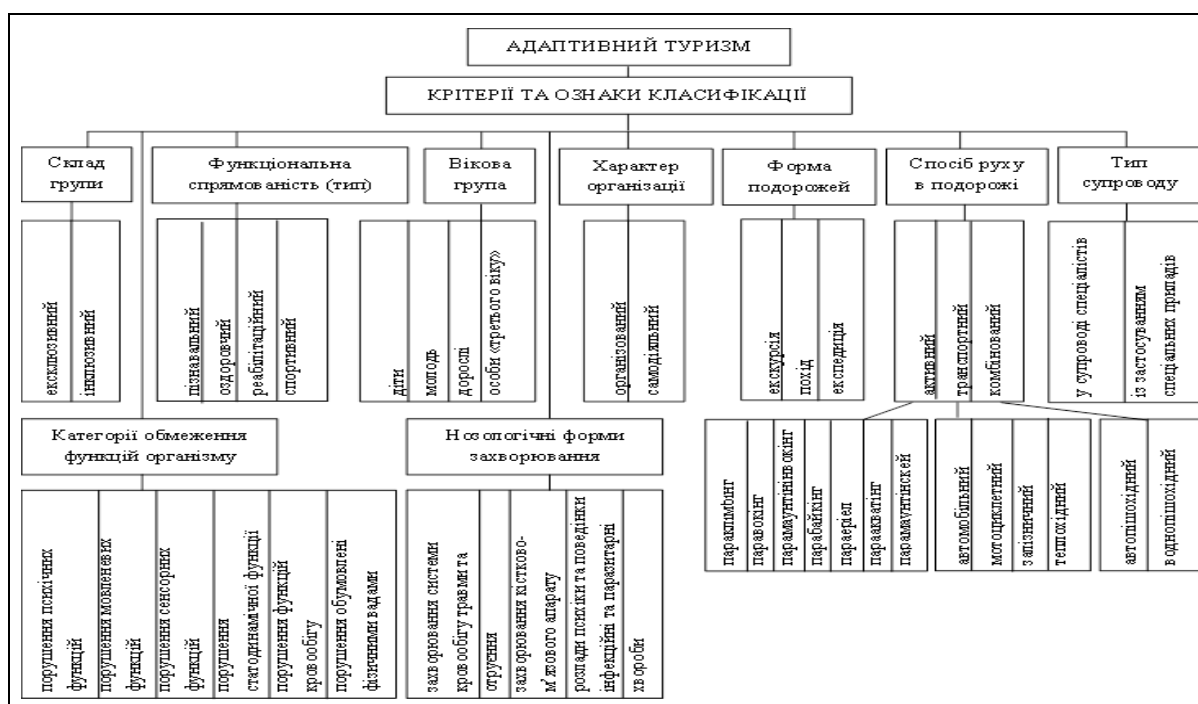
АДАПТИВНИЙ ТУРИЗМ

КРІТЕРІЇ ТА ОЗНАКИ КЛАСИФІКАЦІЇ

Склад групи

ексклюзивний
інклюзивний

Функціональна спрямованість (тип)

пізнавальний
оздоровчий
реабілітаційний
спортивний

Вікова група

діти
молодь
дорослі
особи «третього віку»

Характер організації

організований
самодіяльний

Форма подорожей

екскурсія
похід
експедиція

Спосіб руху в подорожі

активний
транспортний
комбінований

Тип супроводу

у супроводі спеціалістів
із застосуванням спеціальних приладів

Категорії обмеження функцій організму

порушення психічних функцій
порушення мовленнєвих функцій
порушення сенсорних функцій
порушення статодинамічної функції
порушення функцій кровообігу
порушення обумовлені фізичними вадами

Нозологічні форми захворювання

захворювання системи кровообігу травми та отруєння
захворювання кістково-м'язового апарату
розлади психіки та поведінки
інфекційні та паразитарні хвороби

параклімбінг
параровінг
парамаунтінвекінг
парабайкінг
параерігел
парааквагінг
парамаунтинскейт

автомобільний
мотоциклетний
залізничний
теплохідний

автопішохідний
воднопішохідний